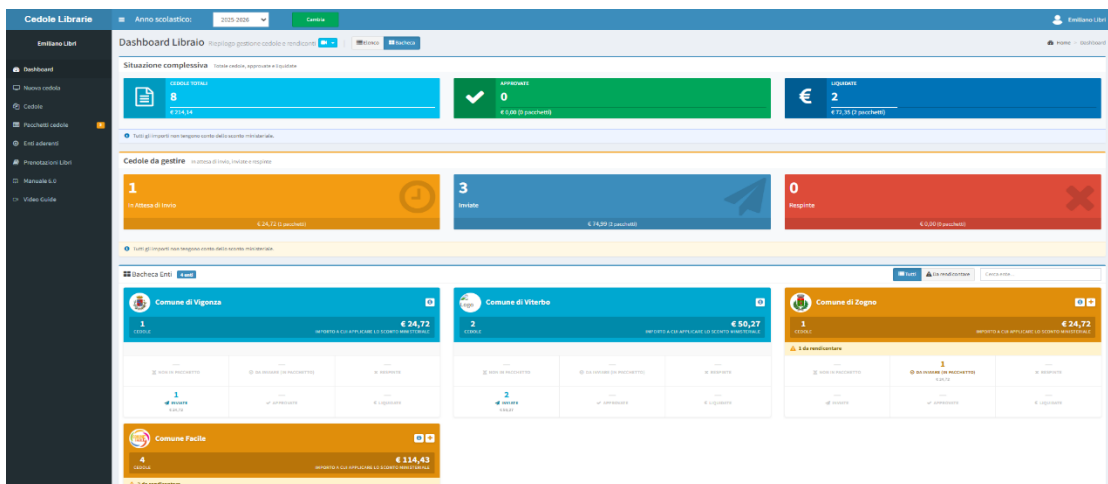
Cedole Librarie
Anno scolastico: 2025-2026
Cambia
Emiliano Libri

Emiliano Libri
Dashboard
Nuova cedola
Cedole
Pacchetti cedole
Enti aderenti
Prenotazioni Libri
Manuale 6.0
Video Guide

Dashboard Libraio Riepilogo gestione cedole e rendiconti
Elenco Bacheca
Home > Dashboard

Situazione complessiva Totale cedole, approvate e liquidate

CEDOLE TOTALI
8
€ 214,14

APPROVATE
0
€ 0,00 (0 pacchetti)

LIQUIDATE
2
€ 72,35 (2 pacchetti)

Tutti gli importi non tengono conto dello sconto ministeriale.

Cedole da gestire In attesa di invio, inviate e respinte

1
In Attesa di invio
€ 24,72 (1 pacchetti)

3
Inviate
€ 74,99 (2 pacchetti)

0
Respinte
€ 0,00 (0 pacchetti)

Tutti gli importi non tengono conto dello sconto ministeriale.

Bacheca Enti 4 enti
Tutti Da rendicontare
Cerca ente...

Comune di Vigonza
1
CEDOLE
€ 24,72
IMPORTO A CUI APPLICARE LO SCONTO MINISTERIALE
—
NON IN PACCHETTO
—
DA INVIARE (IN PACCHETTO)
—
RESPINTE
1
INVIATE
€ 24,72
—
APPROVATE
—
LIQUIDATE

Comune di Viterbo
2
CEDOLE
€ 50,27
IMPORTO A CUI APPLICARE LO SCONTO MINISTERIALE
—
NON IN PACCHETTO
—
DA INVIARE (IN PACCHETTO)
—
RESPINTE
2
INVIATE
€ 50,27
—
APPROVATE
—
LIQUIDATE

Comune di Zogno
1
CEDOLE
€ 24,72
IMPORTO A CUI APPLICARE LO SCONTO MINISTERIALE
1 da rendicontare
—
NON IN PACCHETTO
1
DA INVIARE (IN PACCHETTO)
€ 24,72
—
RESPINTE
—
INVIATE
—
APPROVATE
—
LIQUIDATE

Comune Facile
4
CEDOLE
€ 114,43
IMPORTO A CUI APPLICARE LO SCONTO MINISTERIALE
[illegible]